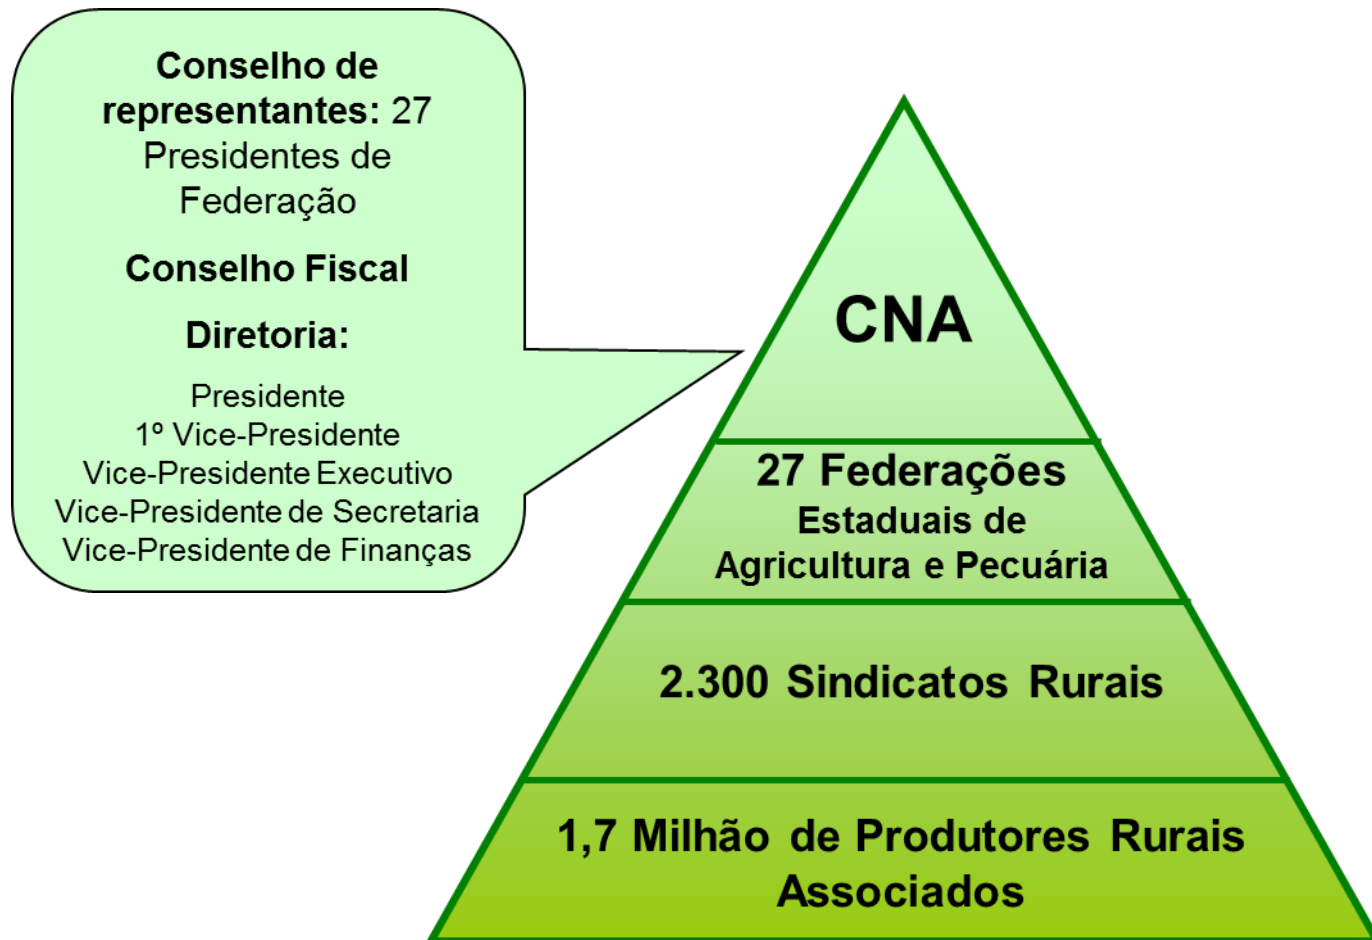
Conselho de representantes: 27 Presidentes de Federação

Conselho Fiscal

Diretoria:

Presidente
1º Vice-Presidente
Vice-Presidente Executivo
Vice-Presidente de Secretaria
Vice-Presidente de Finanças

CNA

27 Federações
Estaduais de Agricultura e Pecuária

2.300 Sindicatos Rurais

1,7 Milhão de Produtores Rurais Associados